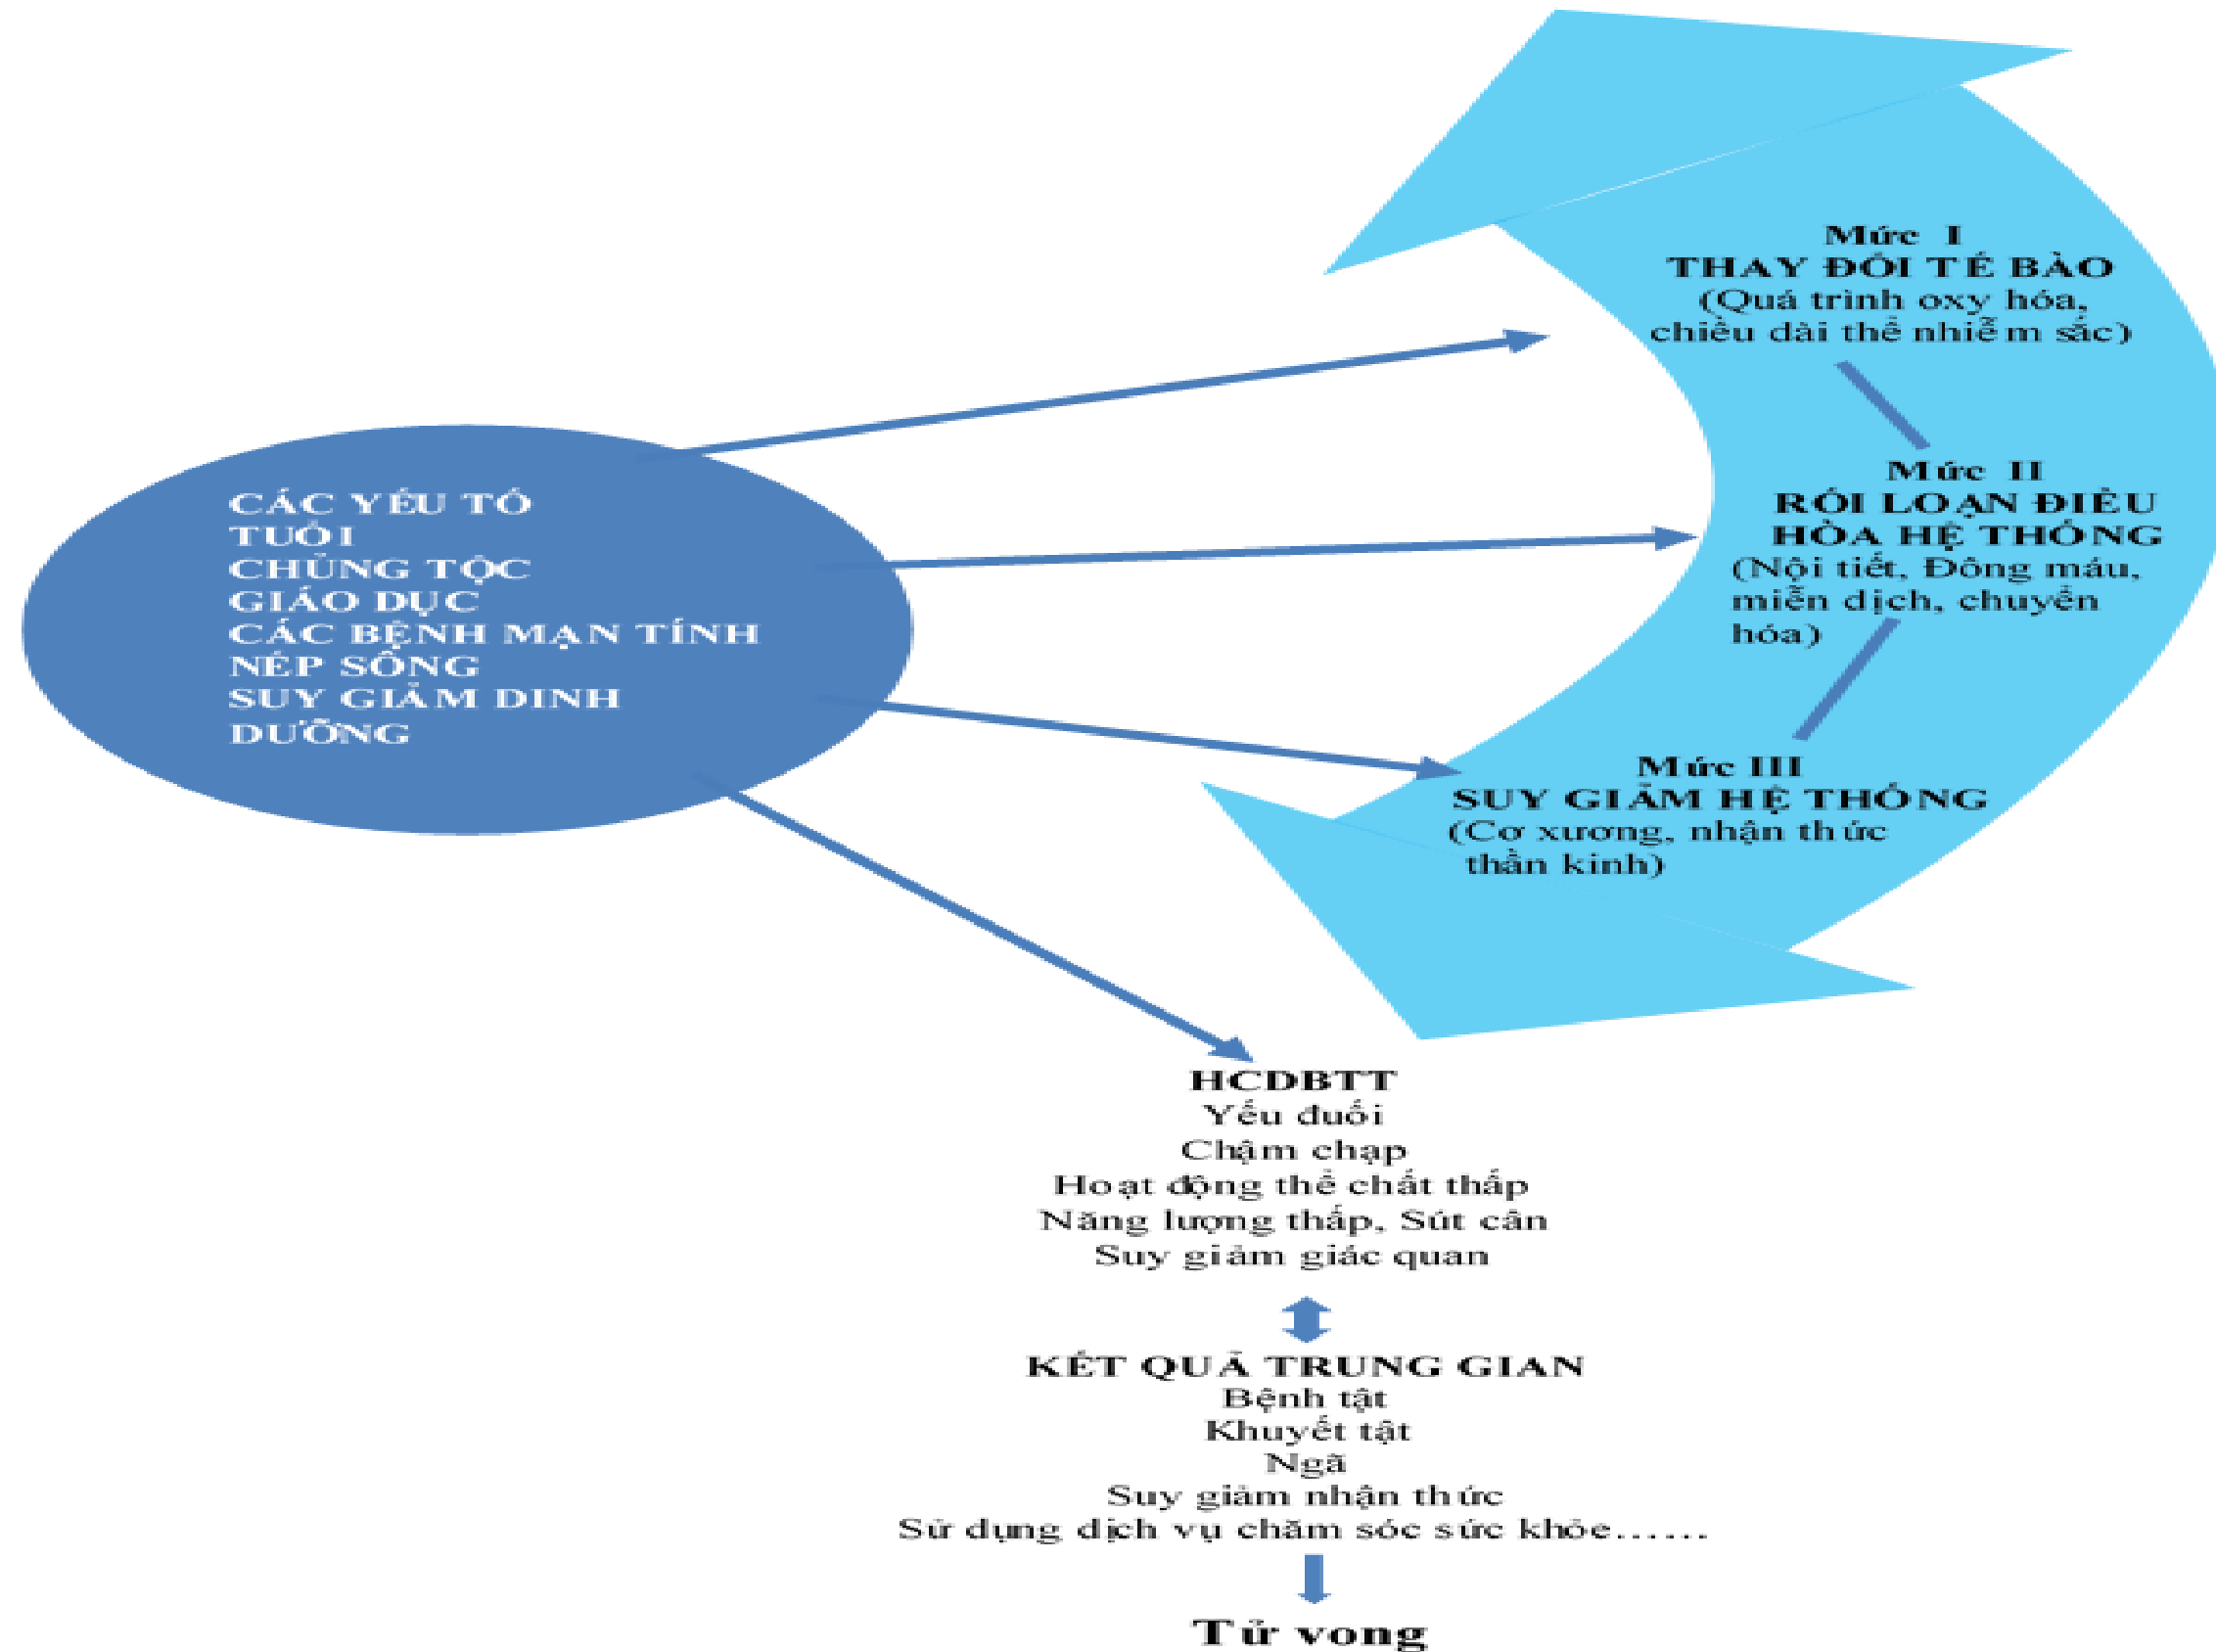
Mức I
THAY ĐỔI TẾ BÀO
(Quá trình oxy hóa, chiều dài thể nhiễm sắc)

Mức II
RỐI LOẠN ĐIỀU HÒA HỆ THỐNG
(Nội tiết, Đông máu, miễn dịch, chuyển hóa)

Mức III
SUY GIẢM HỆ THỐNG
(Cơ xương, nhận thức thần kinh)

CÁC YẾU TỐ
TUỔI
CHỦNG TỘC
GIÁO DỤC
CÁC BỆNH MẠN TÍNH
NẾP SỐNG
SUY GIẢM DINH DƯỠNG

HCDBTT
Yếu đuối
Chậm chạp
Hoạt động thể chất thấp
Năng lượng thấp, Sút cân
Suy giảm giác quan

KẾT QUẢ TRUNG GIAN
Bệnh tật
Khuyết tật
Ngã
Suy giảm nhận thức
Sử dụng dịch vụ chăm sóc sức khỏe......

Tử vong